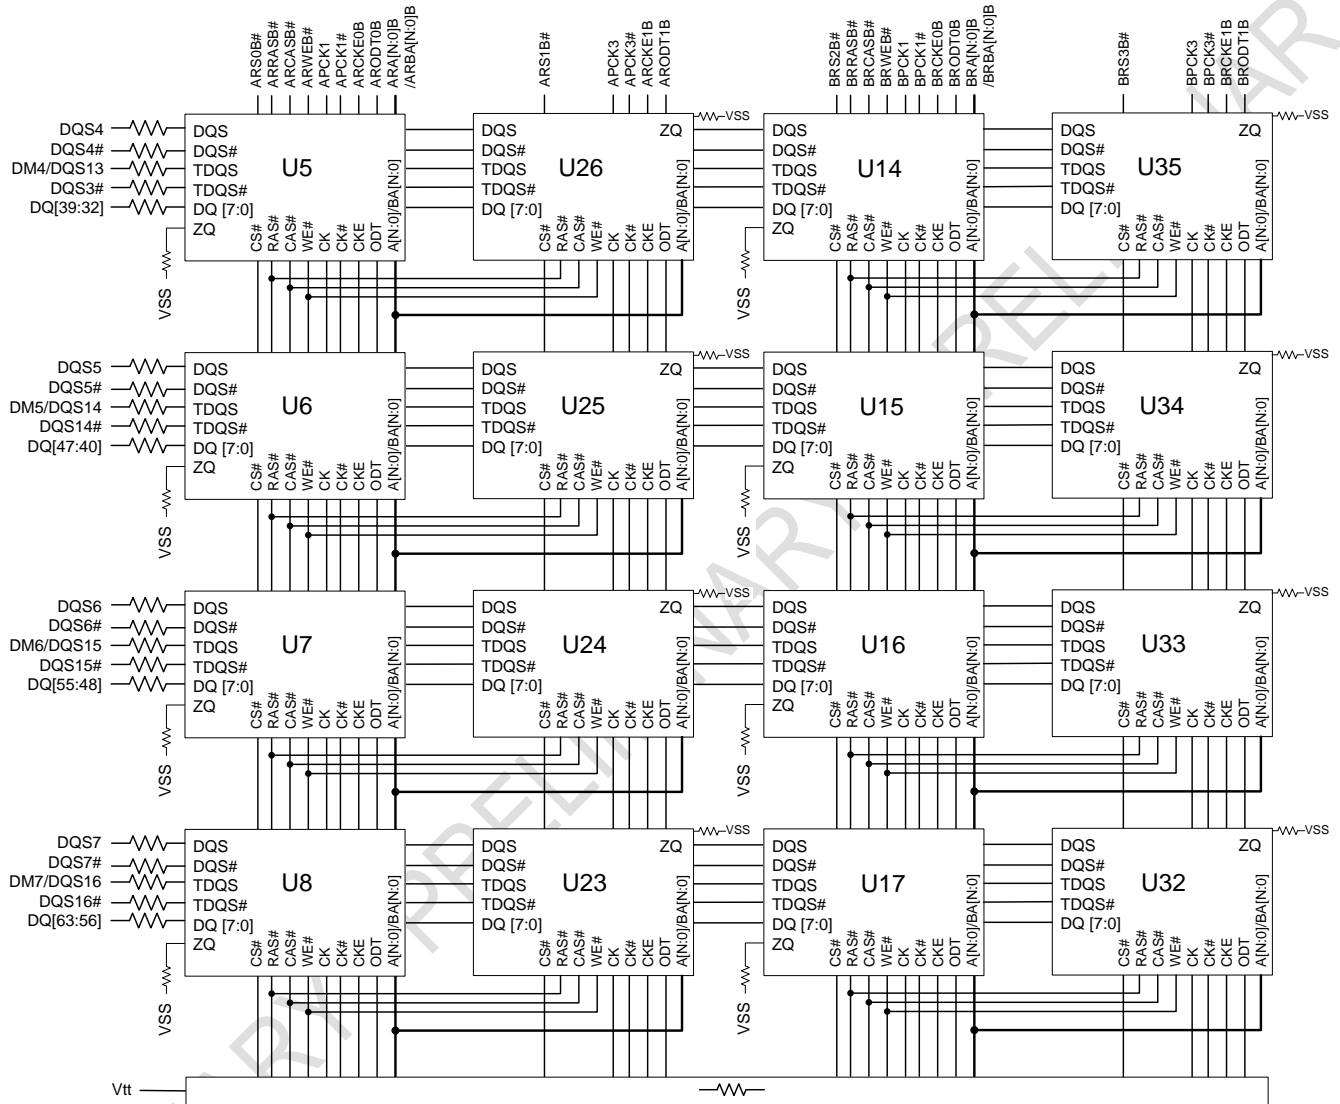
ARS0B#
ARRASB#
ARCASB#
ARWEB#
APCK1
APCK1#
ARCKE0B
ARODT0B
ARA[N:0]B
/ARBA[N:0]B

ARS1B#

APCK3
APCK3#
ARCKE1B
ARODT1B

BRS2B#
BRRASB#
BRCASB#
BRWEB#
BPCK1
BPCK1#
BRCKE0B
BRODT0B
BRA[N:0]B
/BRBA[N:0]B

BRS3B#

BPCK3
BPCK3#
BRCKE1B
BRODT1B

VSS
VSS

DQS4
DQS4#
DM4/DQS13
DQS3#
DQ[39:32]

DQS
DQS#
TDQS
TDQS#
DQ [7:0]
ZQ
U5
CS#
RAS#
CAS#
WE#
CK
CK#
CKE
ODT
A[N:0]/BA[N:0]

DQS
DQS#
TDQS
TDQS#
DQ [7:0]
ZQ
U26
CS#
RAS#
CAS#
WE#
CK
CK#
CKE
ODT
A[N:0]/BA[N:0]

DQS
DQS#
TDQS
TDQS#
DQ [7:0]
ZQ
U14
CS#
RAS#
CAS#
WE#
CK
CK#
CKE
ODT
A[N:0]/BA[N:0]

DQS
DQS#
TDQS
TDQS#
DQ [7:0]
ZQ
U35
CS#
RAS#
CAS#
WE#
CK
CK#
CKE
ODT
A[N:0]/BA[N:0]

VSS
VSS

VSS
VSS

DQS5
DQS5#
DM5/DQS14
DQS14#
DQ[47:40]

DQS
DQS#
TDQS
TDQS#
DQ [7:0]
ZQ
U6
CS#
RAS#
CAS#
WE#
CK
CK#
CKE
ODT
A[N:0]/BA[N:0]

DQS
DQS#
TDQS
TDQS#
DQ [7:0]
ZQ
U25
CS#
RAS#
CAS#
WE#
CK
CK#
CKE
ODT
A[N:0]/BA[N:0]

DQS
DQS#
TDQS
TDQS#
DQ [7:0]
ZQ
U15
CS#
RAS#
CAS#
WE#
CK
CK#
CKE
ODT
A[N:0]/BA[N:0]

DQS
DQS#
TDQS
TDQS#
DQ [7:0]
ZQ
U34
CS#
RAS#
CAS#
WE#
CK
CK#
CKE
ODT
A[N:0]/BA[N:0]

VSS
VSS

VSS
VSS

DQS6
DQS6#
DM6/DQS15
DQS15#
DQ[55:48]

DQS
DQS#
TDQS
TDQS#
DQ [7:0]
ZQ
U7
CS#
RAS#
CAS#
WE#
CK
CK#
CKE
ODT
A[N:0]/BA[N:0]

DQS
DQS#
TDQS
TDQS#
DQ [7:0]
ZQ
U24
CS#
RAS#
CAS#
WE#
CK
CK#
CKE
ODT
A[N:0]/BA[N:0]

DQS
DQS#
TDQS
TDQS#
DQ [7:0]
ZQ
U16
CS#
RAS#
CAS#
WE#
CK
CK#
CKE
ODT
A[N:0]/BA[N:0]

DQS
DQS#
TDQS
TDQS#
DQ [7:0]
ZQ
U33
CS#
RAS#
CAS#
WE#
CK
CK#
CKE
ODT
A[N:0]/BA[N:0]

VSS
VSS

VSS
VSS

DQS7
DQS7#
DM7/DQS16
DQS16#
DQ[63:56]

DQS
DQS#
TDQS
TDQS#
DQ [7:0]
ZQ
U8
CS#
RAS#
CAS#
WE#
CK
CK#
CKE
ODT
A[N:0]/BA[N:0]

DQS
DQS#
TDQS
TDQS#
DQ [7:0]
ZQ
U23
CS#
RAS#
CAS#
WE#
CK
CK#
CKE
ODT
A[N:0]/BA[N:0]

DQS
DQS#
TDQS
TDQS#
DQ [7:0]
ZQ
U17
CS#
RAS#
CAS#
WE#
CK
CK#
CKE
ODT
A[N:0]/BA[N:0]

DQS
DQS#
TDQS
TDQS#
DQ [7:0]
ZQ
U32
CS#
RAS#
CAS#
WE#
CK
CK#
CKE
ODT
A[N:0]/BA[N:0]

VSS
VSS

Vtt

PRELIMINARY